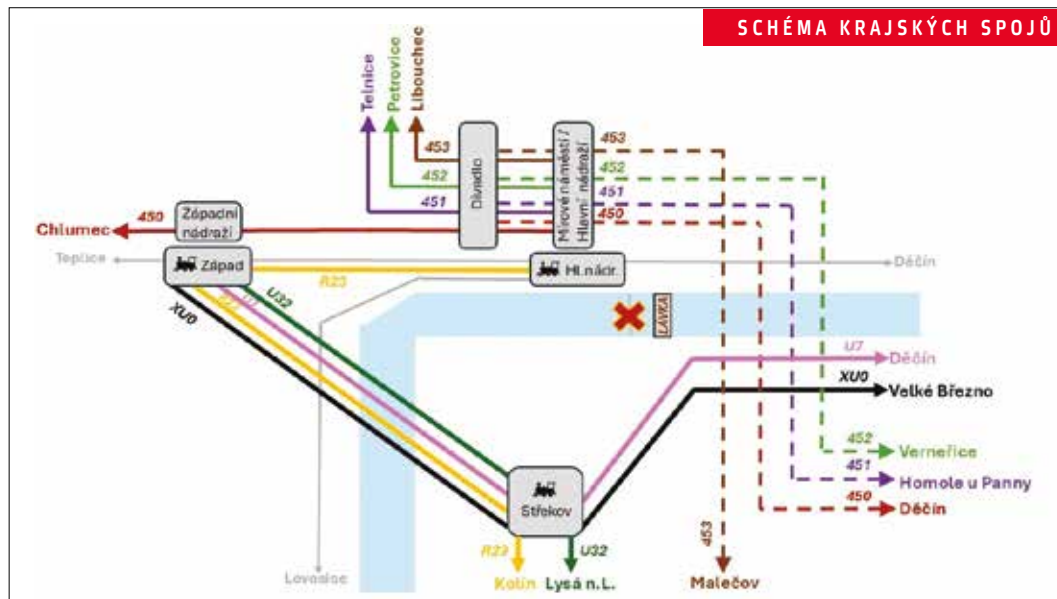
SCHÉMA KRAJSKÝCH SPOJŮ

Telnice
Petrovice
Libouchec

453
452
451
450

Divadlo

Mírové náměstí / Hlavní nádraží

453
452
451
450

Chlumec
450
Západní nádraží

Teplice
Západ
R23
Hl. nádr.
Děčín

XU0
U32
U7

LÁVKA

U7
Děčín
XU0
Velké Březno

452
Verneřice
451
Homole u Panny
450
Děčín

Střekov

R23
U32
453

Kolín
Lysá n.L.
Lovosice
Malečov